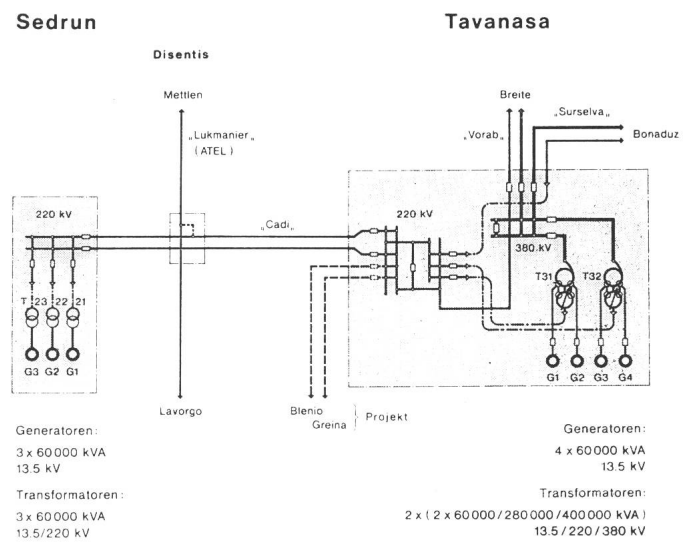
Sedrun

Tavanasa

Disentis

Mettlen

„Lukmanier„ (ATEL)

Breite

„Surselva„

„Vorab„

Bonaduz

220 kV

„Cadi„

220 kV

380 kV

T 23 22 21

G3 G2 G1

T31

T32

G1 G2 G3 G4

Lavorgo

Blenio

Greina

Projekt

Generatoren:

3 x 60 000 kVA
13.5 kV

Transformatoren:

3 x 60 000 kVA
13.5/220 kV

Generatoren:

4 x 60 000 kVA
13.5 kV

Transformatoren:

2 x ( 2 x 60 000 / 280 000 / 400 000 kVA )
13.5 / 220 / 380 kV